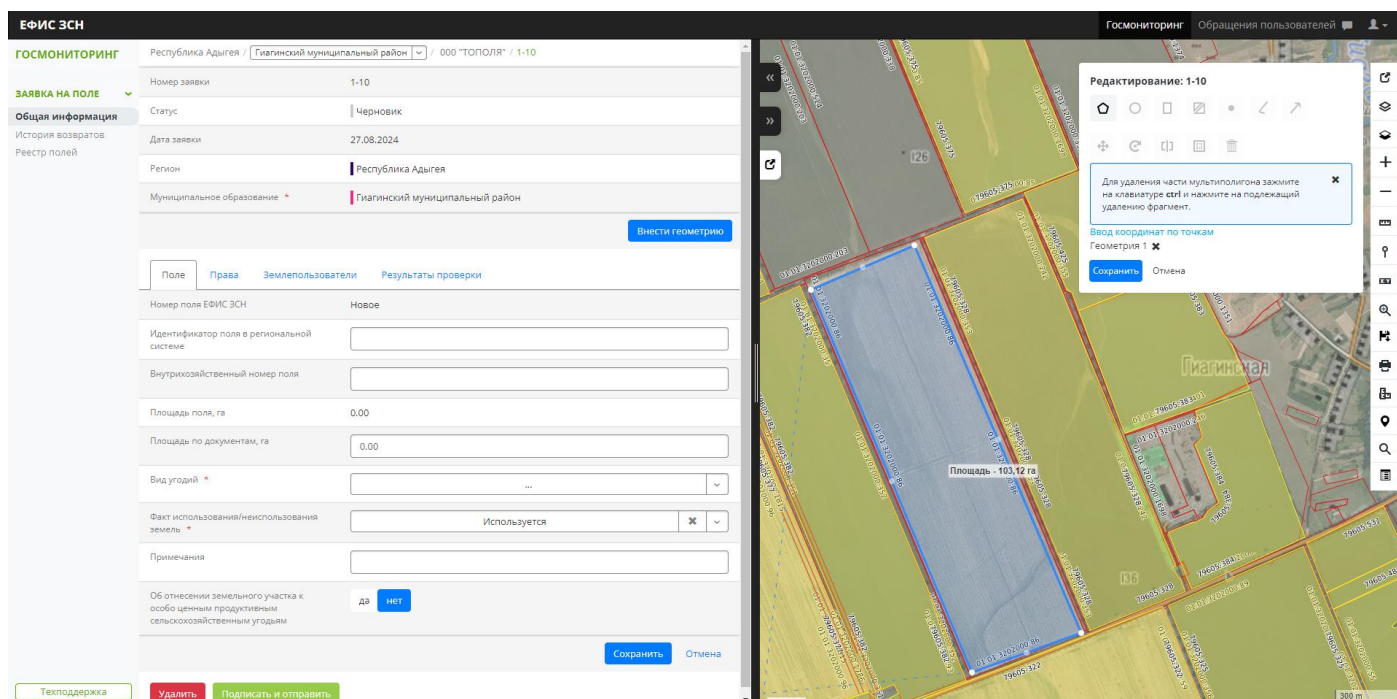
ЕФИС ЗСН

Госмониторинг Обращения пользователей

ГОСМОНИТОРИНГ

ЗАЯВКА НА ПОЛЕ
Общая информация
История возвратов
Реестр полей

Республика Адыгея / Гиагинский муниципальный район / 000 "ТОПОЛЯ" / 1-10

| | |
|---|---|
| Номер заявки | 1-10 |
| Статус | Черновик |
| Дата заявки | 27.08.2024 |
| Регион | Республика Адыгея |
| Муниципальное образование * | Гиагинский муниципальный район |

Внести геометрию

Поле Права Землепользователи Результаты проверки

| | |
|---|---|
| Номер поля ЕФИС ЗСН | Новое |
| Идентификатор поля в региональной системе | |
| Внутрихозяйственный номер поля | |
| Площадь поля, га | 0.00 |
| Площадь по документам, га | 0.00 |
| Вид угодий * | ... |
| Факт использования/неиспользования земель * | Используется |
| Примечания | |
| Об отнесении земельного участка к особо ценным продуктивным сельскохозяйственным угодьям | да нет |

Сохранить Отмена

Техподдержка

Удалить Подписать и отправить

Редактирование: 1-10

Для удаления части мультиполигона зажмите на клавиатуре ctrl и нажмите на подлежащий удалению фрагмент.

Ввод координат по точкам
Геометрия 1

Сохранить Отмена

Площадь - 103,12 га

Гиагинская

300 m